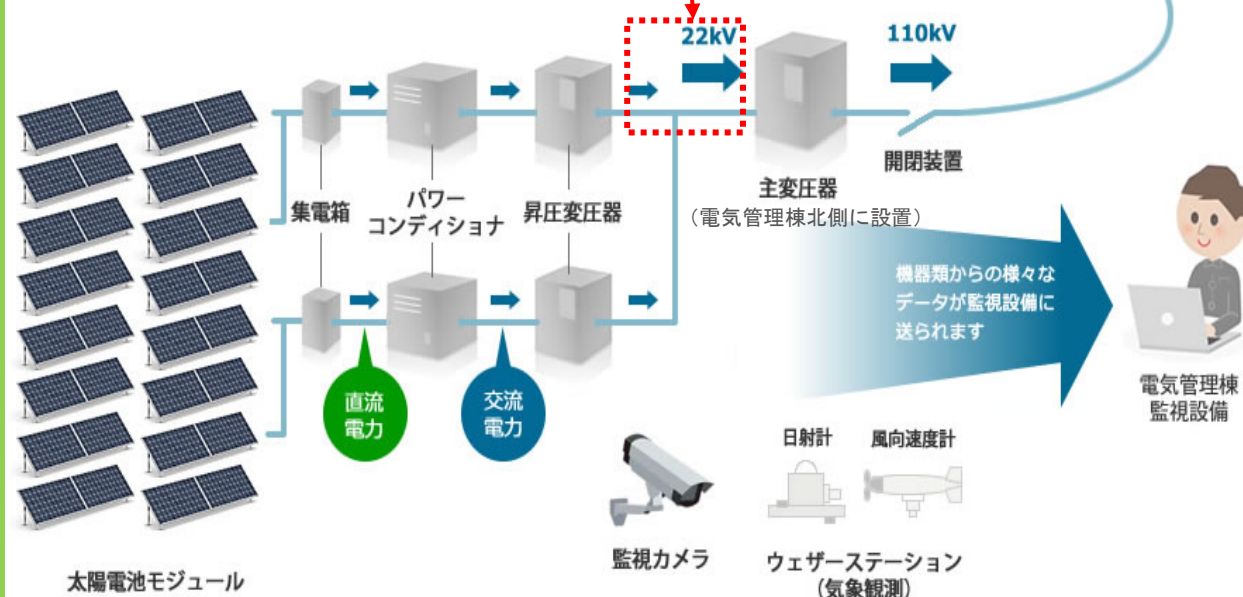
22kV

110kV

開閉装置

主変圧器
（電気管理棟北側に設置）

集電箱

パワーコンディショナ

昇圧変圧器

機器類からの様々なデータが監視設備に送られます

電気管理棟
監視設備

直流
電力

交流
電力

日射計

風向速度計

監視カメラ

ウェザーステーション
（気象観測）

太陽電池モジュール